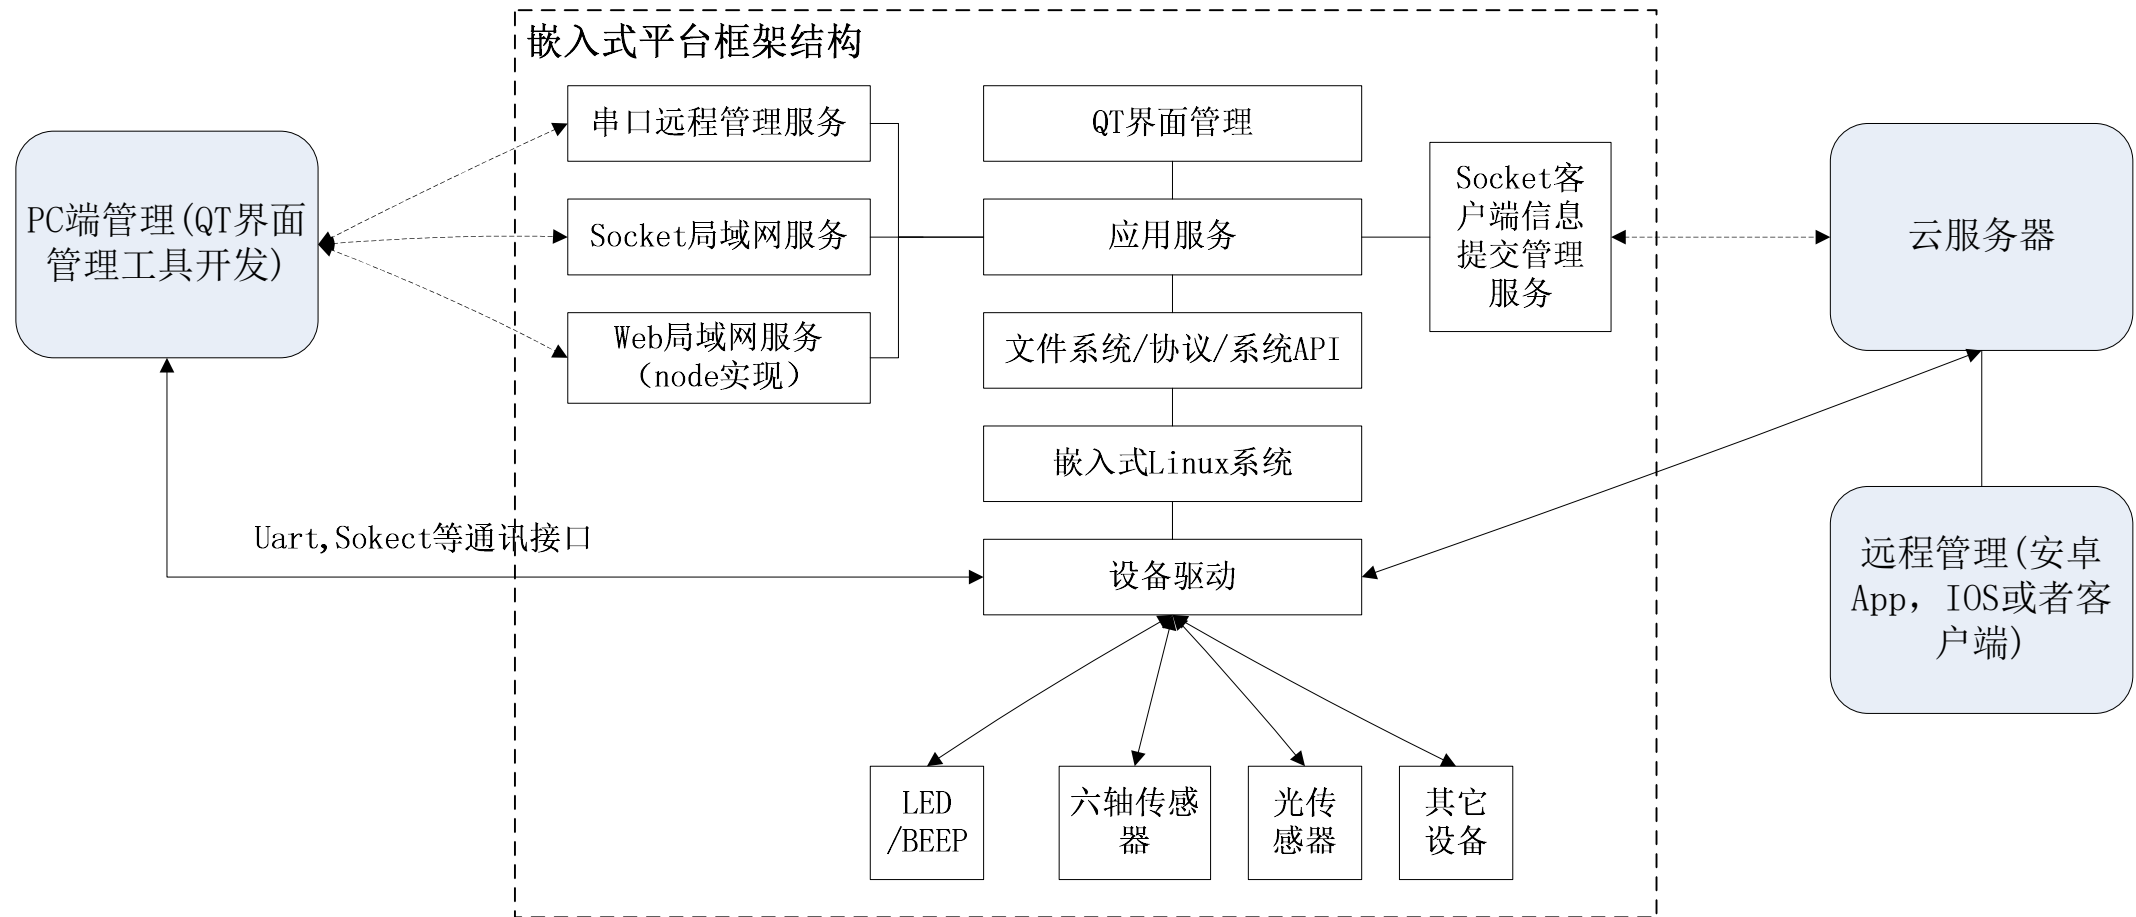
嵌入式平台框架结构

PC端管理(QT界面管理工具开发)

串口远程管理服务

Socket局域网服务

Web局域网服务（node实现）

QT界面管理

应用服务

文件系统/协议/系统API

嵌入式Linux系统

设备驱动

Socket客户端信息提交管理服务

云服务器

远程管理(安卓App，IOS或者客户端)

Uart,Sokect等通讯接口

LED /BEEP

六轴传感器

光传感器

其它设备